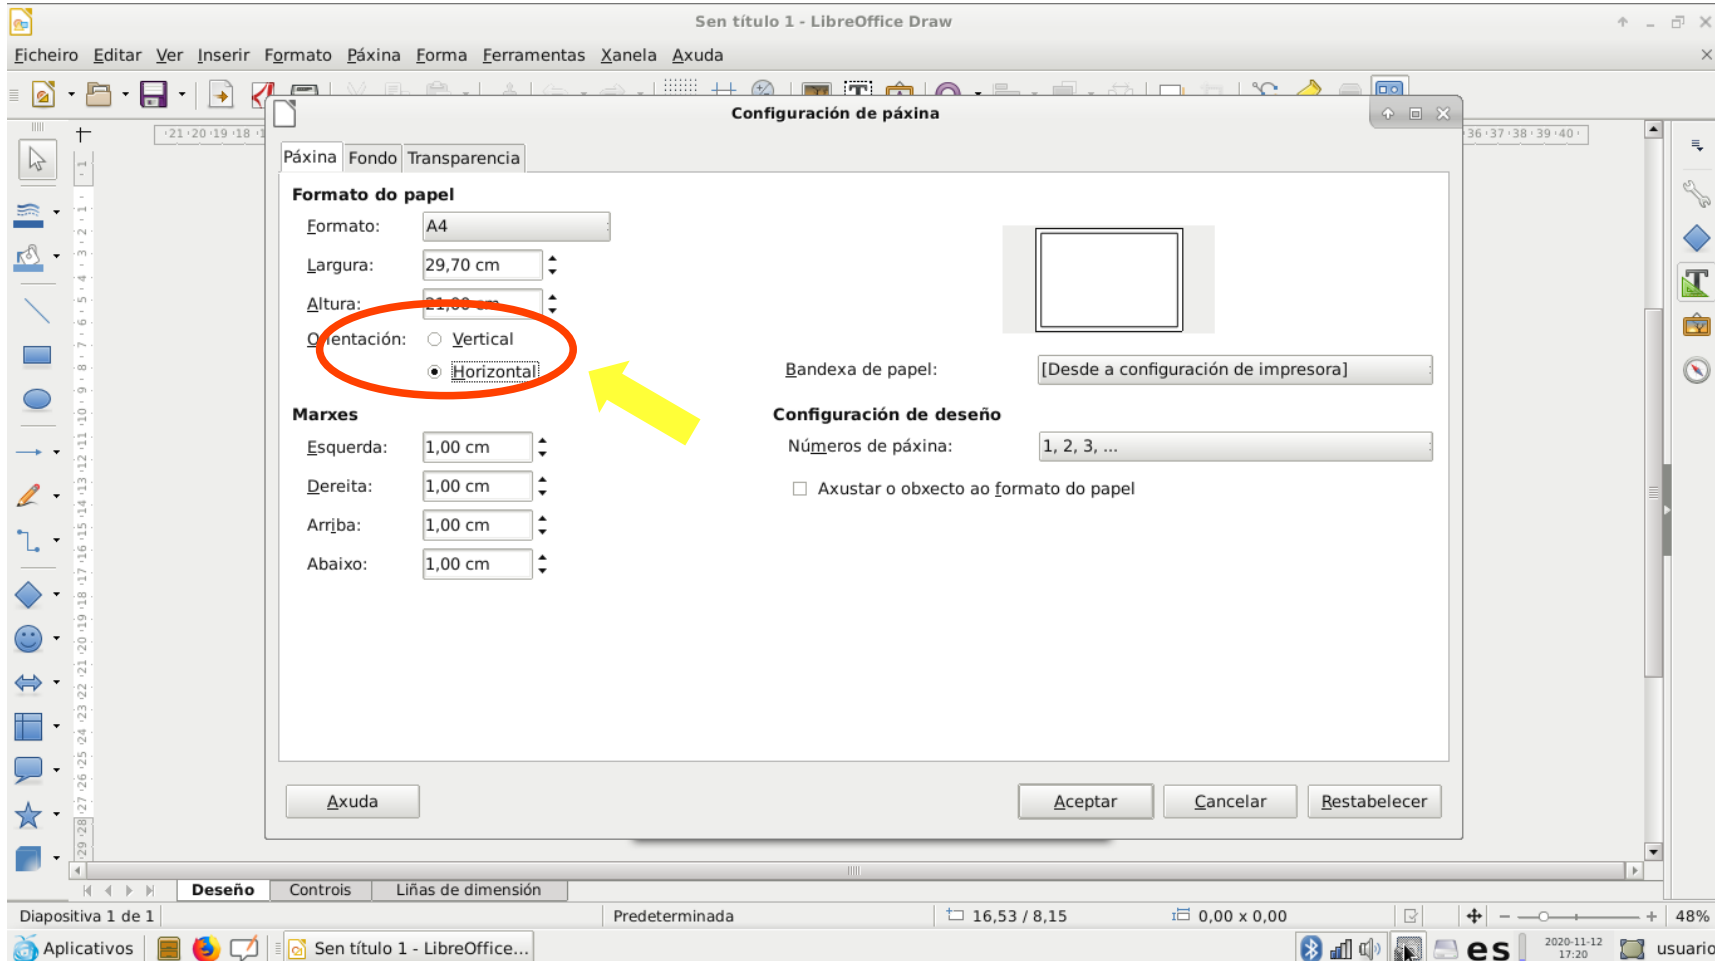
Sen título 1 - LibreOffice Draw

Ficheiro Editar Ver Inserir Formato Páxina Forma Ferramentas Xanela Axuda

·21·20·19·18·

·36·37·38·39·40·

Configuración de páxina

Páxina Fondo Transparencia

Formato do papel

Formato: A4

Largura: 29,70 cm

Altura: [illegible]

Orientación: Vertical

Horizontal

Bandexa de papel: [Desde a configuración de impresora]

Marxes

Configuración de deseño

Esquerda: 1,00 cm

Números de páxina: 1, 2, 3, ...

Dereita: 1,00 cm

Axustar o obxecto ao formato do papel

Arriba: 1,00 cm

Abaixo: 1,00 cm

Axuda

Aceptar Cancelar Restabelecer

Deseño Controis Liñas de dimensión

Diapositiva 1 de 1 Predeterminada 16,53 / 8,15 0,00 x 0,00 48%

Aplicativos Sen título 1 - LibreOffice... es 2020-11-12 17:20 usuario